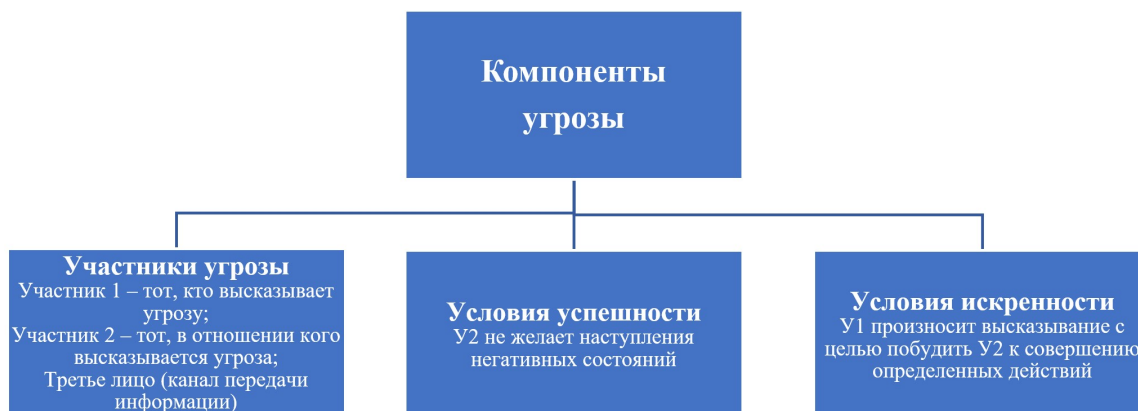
Компоненты угрозы

Участники угрозы
Участник 1 – тот, кто высказывает угрозу;
Участник 2 – тот, в отношении кого высказывается угроза;
Третье лицо (канал передачи информации)

Условия успешности
У2 не желает наступления негативных состояний

Условия искренности
У1 произносит высказывание с целью побудить У2 к совершению определенных действий